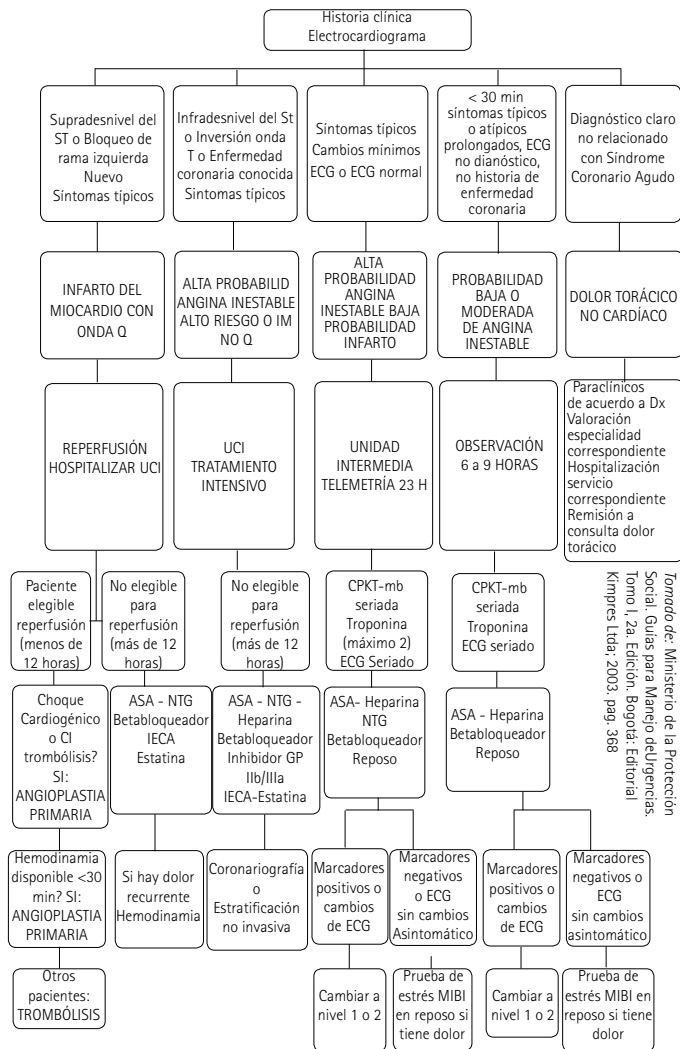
Historia clínica
Electrocardiograma

Supradesnivel del ST o Bloqueo de rama izquierda Nuevo Síntomas típicos

INFARTO DEL MIOCARDIO CON ONDA Q

REPERFUSIÓN HOSPITALIZAR UCI

Paciente elegible reperfusión (menos de 12 horas)

No elegible para reperfusión (más de 12 horas)

Choque Cardiogénico o CI trombólisis? SI: ANGIOPLASTIA PRIMARIA

Hemodinamia disponible <30 min? SI: ANGIOPLASTIA PRIMARIA

Otros pacientes: TROMBÓLISIS

ASA - NTG Betabloqueador IECA Estatina

Si hay dolor recurrente Hemodinamia

Infradesnivel del St o Inversión onda T o Enfermedad coronaria conocida Síntomas típicos

ALTA PROBABILID ANGINA INESTABLE ALTO RIESGO O IM NO Q

UCI TRATAMIENTO INTENSIVO

No elegible para reperfusión (más de 12 horas)

ASA - NTG - Heparina Betabloqueador Inhibidor GP IIb/IIIa IECA-Estatina

Coronariografía o Estratificación no invasiva

Síntomas típicos Cambios mínimos ECG o ECG normal

ALTA PROBABILIDAD ANGINA INESTABLE BAJA PROBABILIDAD INFARTO

UNIDAD INTERMEDIA TELEMETRÍA 23 H

CPKT-mb seriada Troponina (máximo 2) ECG Seriado

ASA- Heparina NTG Betabloqueador Reposo

Marcadores positivos o cambios de ECG

Cambiar a nivel 1 o 2

Marcadores negativos o ECG sin cambios Asintomático

Prueba de estrés MIBI en reposo si tiene dolor

< 30 min síntomas típicos o atípicos prolongados, ECG no dianóstico, no historia de enfermedad coronaria

PROBABILIDAD BAJA O MODERADA DE ANGINA INESTABLE

OBSERVACIÓN 6 a 9 HORAS

CPKT-mb seriada Troponina ECG seriado

ASA - Heparina Betabloqueador Reposo

Marcadores positivos o cambios de ECG

Cambiar a nivel 1 o 2

Marcadores negativos o ECG sin cambios asintomático

Prueba de estrés MIBI en reposo si tiene dolor

Diagnóstico claro no relacionado con Síndrome Coronario Agudo

DOLOR TORÁCICO NO CARDÍACO

Paraclínicos de acuerdo a Dx Valoración especialidad correspondiente Hospitalización servicio correspondiente Remisión a consulta dolor torácico

Tomado de: Ministerio de la Protección Social. Guías para Manejo deUrgencias. Tomo I, 2a. Edición. Bogotá: Editorial Kimpres Ltda; 2003. pag. 368